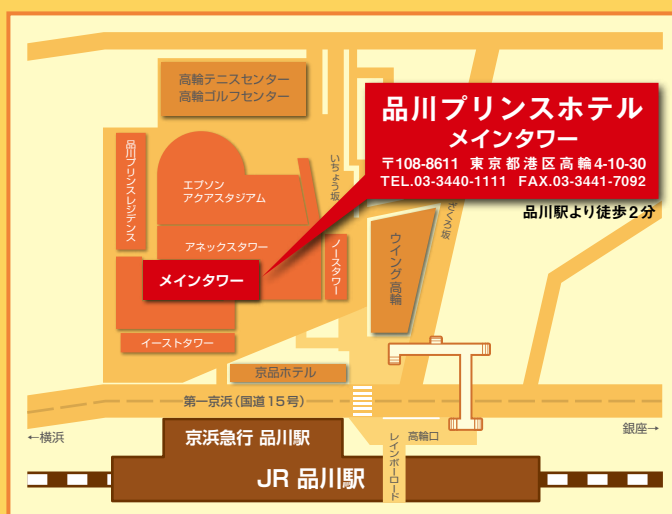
品川プリンスホテル
メインタワー
〒108-8611 東京都港区高輪4-10-30
TEL.03-3440-1111 FAX.03-3441-7092

品川駅より徒歩2分

高輪テニスセンター
高輪ゴルフセンター

品川プリンスレジデンス

エプソン
アクアスタジアム

アネックスタワー

メインタワー

イーストタワー

いちょう坂

ノースタワー

さくら坂

ウイング高輪

京品ホテル

第一京浜(国道15号)

←横浜

銀座→

高輪口

京浜急行 品川駅

JR 品川駅

レインボーロード